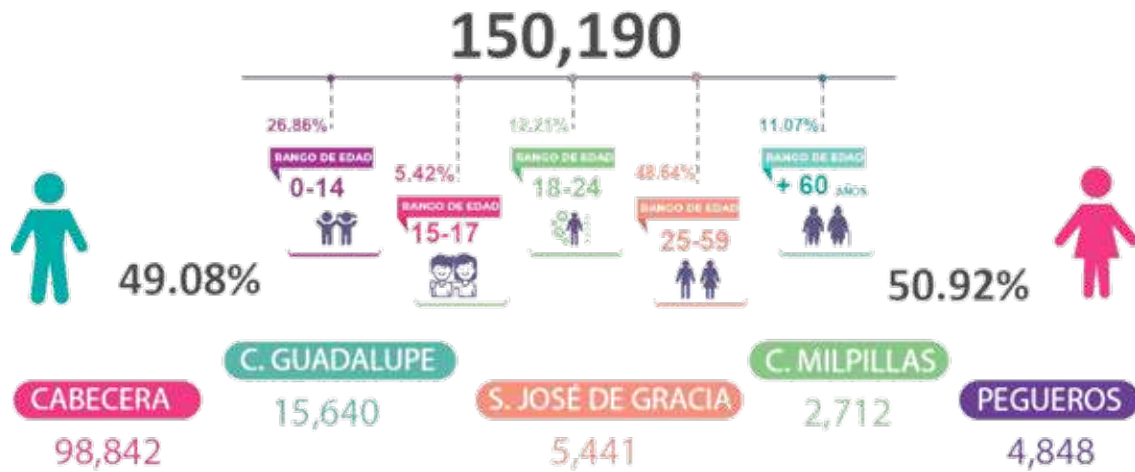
150,190

26.86%
RANGO DE EDAD
0-14

5.42%
RANGO DE EDAD
15-17

12.21%
RANGO DE EDAD
18-24

48.64%
RANGO DE EDAD
25-59

11.07%
RANGO DE EDAD
+ 60 AÑOS

49.08%

50.92%

CABECERA
98,842

C. GUADALUPE
15,640

S. JOSÉ DE GRACIA
5,441

C. MILPILLAS
2,712

PEGUEROS
4,848